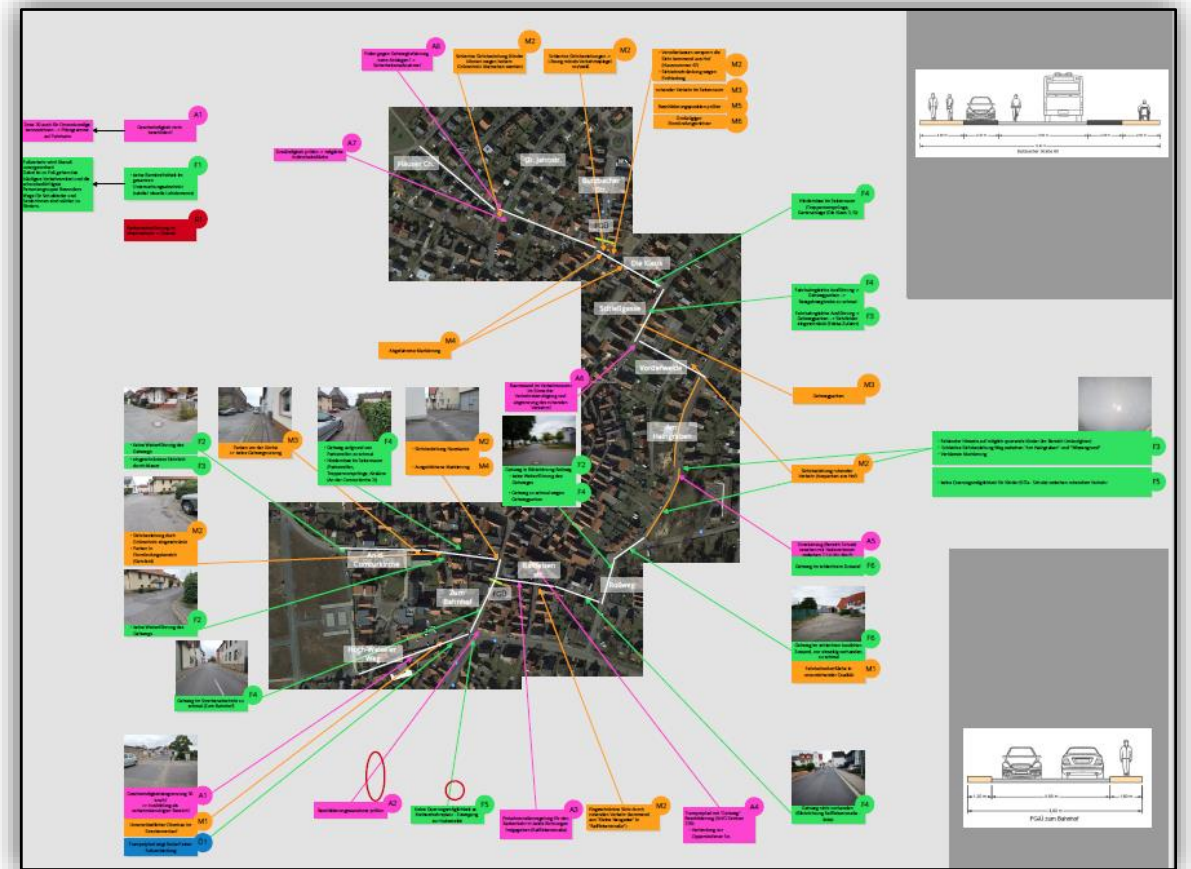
A6
M2
M2
M2
M3
M5
M6
A1
A7
F1
D1
Hauser Ch.
Gr. Johnstr.
Burgbacher Str.
Die Kaak
Schleifgasse
F4
F4
F3
M4
A6
Vorderwerth
M3
Am Heiligraben
F2
F3
M3
F4
M2
M4
F2
F4
M2
M2
F3
F5
A5
F6
Am Cornberkirche
Bahnhof
Zum Bahnhof
Sudweg
F2
Hoch-Wasserer Weg
F6
M1
F4
A1
M1
D1
A2
F5
A3
M2
A4
F4
Bahnhofer Straße
PGAU zum Bahnhof